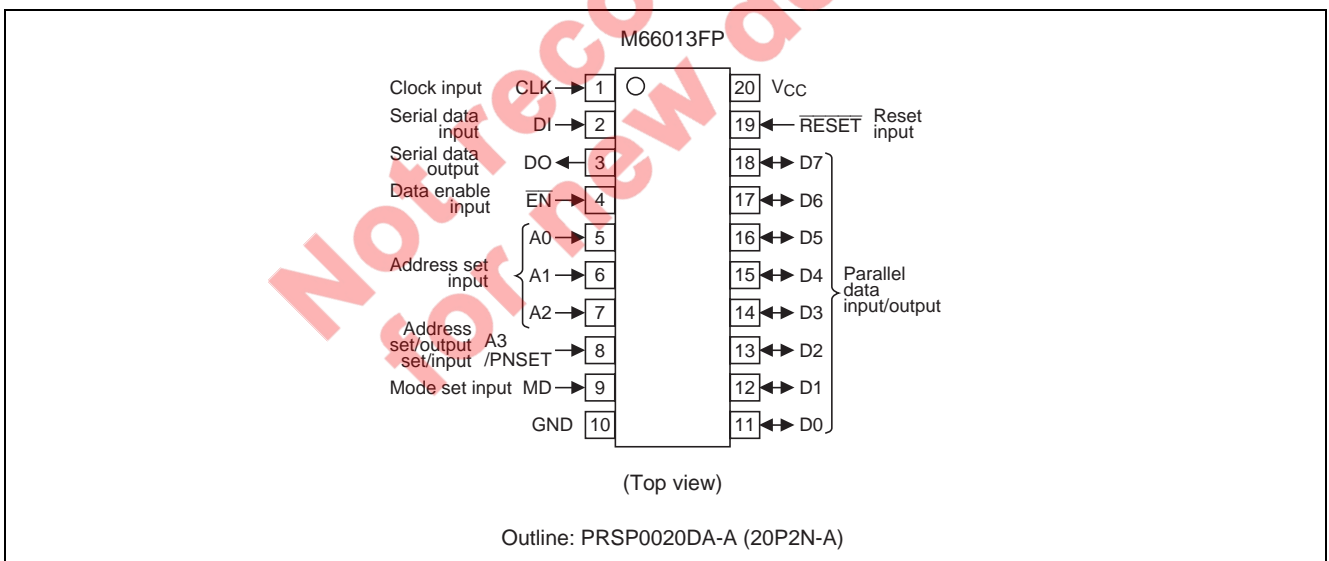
Not recommended for new design

M66013FP

Clock input CLK 1

Serial data input DI 2

Serial data output DO 3

Data enable input $\overline{EN}$ 4

A0 5

Address set input A1 6

A2 7

Address set/output set/input A3 /PNSET 8

Mode set input MD 9

GND 10

20 $V_{CC}$

19 $\overline{RESET}$ Reset input

18 D7

17 D6

16 D5

15 D4

14 D3

13 D2

12 D1

11 D0

Parallel data input/output

(Top view)

Outline: PRSP0020DA-A (20P2N-A)